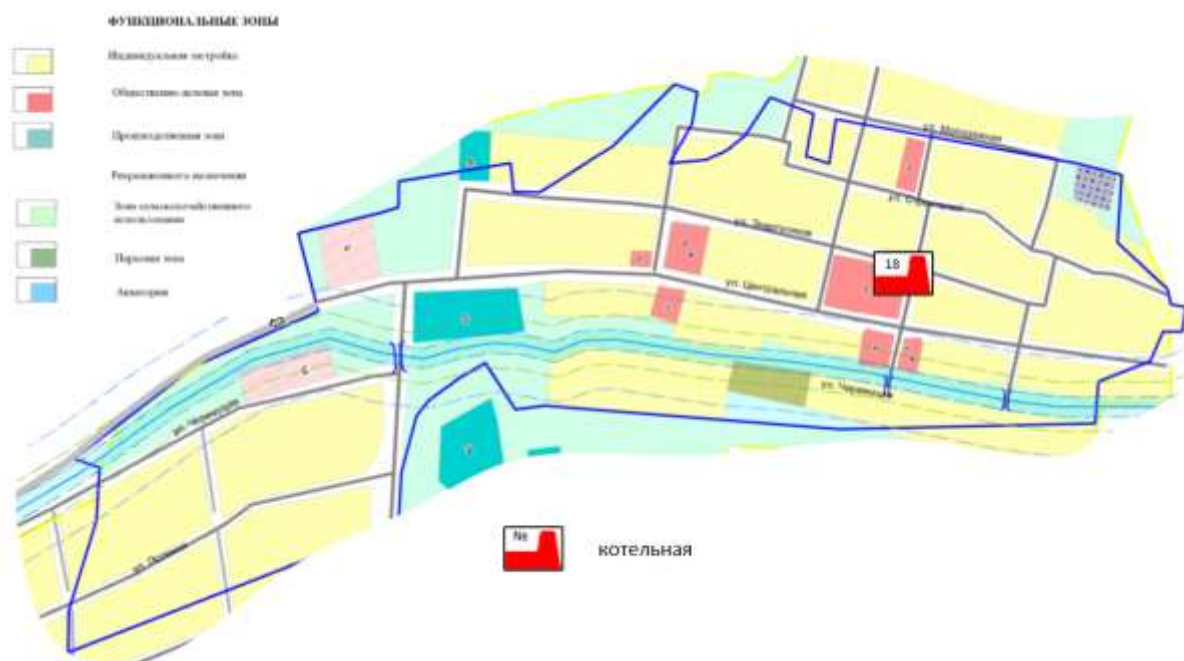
ФУНКЦИОНАЛЬНЫЕ ЗОНЫ

Индивидуальная застройка

Общественно-деловая зона

Производственная зона

Рекреационного назначения

Зона сельскохозяйственного использования

Парковая зона

Акватория

ул. Молодежная

ул. Спортивная

ул. Заречная

18

ул. Центральная

ул. Черемушки

ул. Черемушки

ул. Полевая

№

котельная